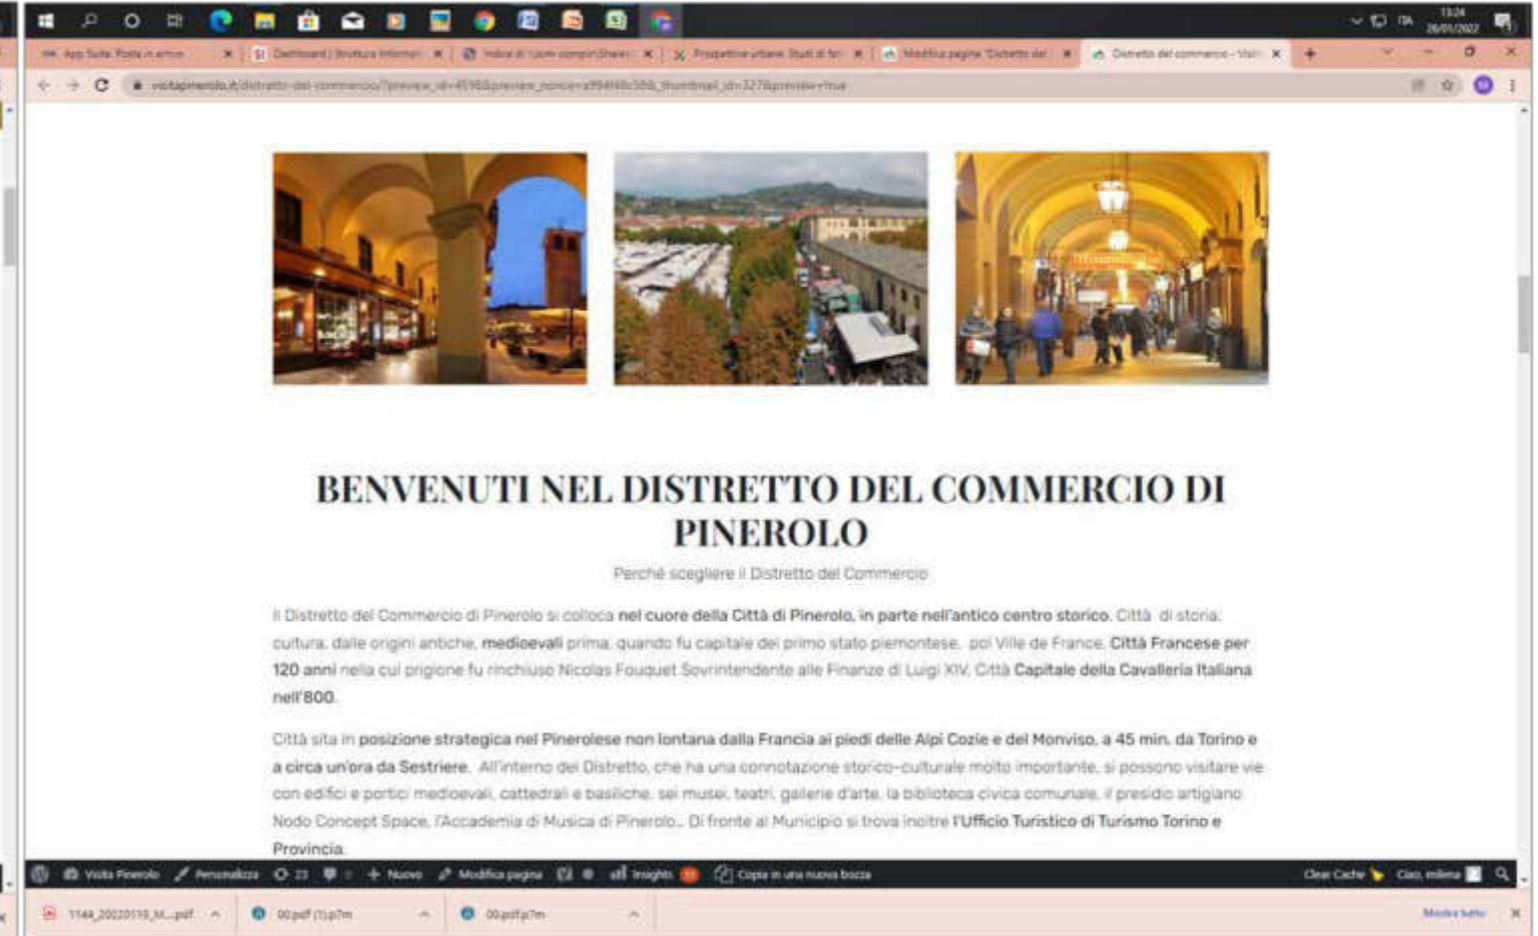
13:24
26/01/2022

App Suite: Posta in arrivo | Dashboard | Struttura Informat | Indice di /com compor/Sharei | Prospettive urbane: Studi di fat | Modifica pagina "Distretto del | Distretto del commercio - Visit

visitapinerolo.it/distretto-del-commercio/?preview_id=4598&preview_nonce=a994f6b588_thumbnail_id=327&preview=true

BENVENUTI NEL DISTRETTO DEL COMMERCIO DI PINEROLO

Perché scegliere il Distretto del Commercio

Il Distretto del Commercio di Pinerolo si colloca **nel cuore della Città di Pinerolo, in parte nell'antico centro storico.** Città di storia, cultura, dalle origini antiche, **medioevali** prima, quando fu capitale del primo stato piemontese, poi Ville de France, **Città Francese per 120 anni** nella cui prigione fu rinchiuso Nicolas Fouquet Sovrintendente alle Finanze di Luigi XIV, Città **Capitale della Cavalleria Italiana nell'800.**

Città sita in **posizione strategica nel Pinerolese non lontana dalla Francia ai piedi delle Alpi Cozie e del Monviso, a 45 min. da Torino e a circa un'ora da Sestriere.** All'interno del Distretto, che ha una connotazione storico-culturale molto importante, si possono visitare vie con edifici e portici medioevali, cattedrali e basiliche, sei musei, teatri, gallerie d'arte, la biblioteca civica comunale, il presidio artigiano Nodo Concept Space, l'Accademia di Musica di Pinerolo... Di fronte al Municipio si trova inoltre **l'Ufficio Turistico di Turismo Torino e Provincia.**

Visita Pinerolo | Personalizza | 23 | 0 | + Nuovo | Modifica pagina | Insights | Copia in una nuova bozza | Clear Cache | Ciao, milena

1144_20220119_M....pdf | 00.pdf (1).p7m | 00.pdf.p7m | Mostra tutto